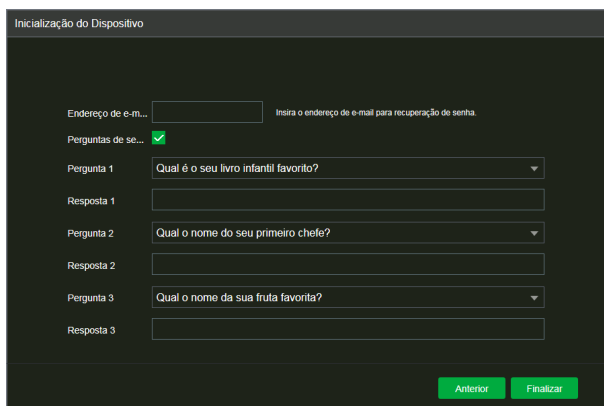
Inicialização do Dispositivo

Endereço de e-m...

Insira o endereço de e-mail para recuperação de senha.

Perguntas de se...

Pergunta 1
Qual é o seu livro infantil favorito?

Resposta 1

Pergunta 2
Qual o nome do seu primeiro chefe?

Resposta 2

Pergunta 3
Qual o nome da sua fruta favorita?

Resposta 3

Anterior
Finalizar